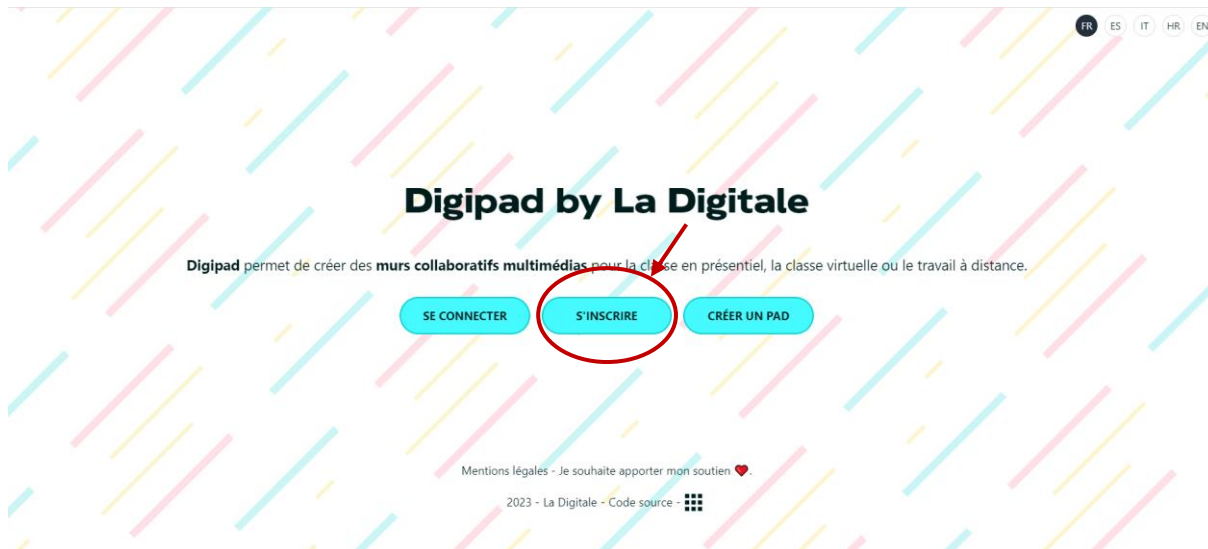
FR ES IT HR EN

Digipad by La Digitale

Digipad permet de créer des murs collaboratifs multimédias pour la classe en présentiel, la classe virtuelle ou le travail à distance.

SE CONNECTER S'INSCRIRE CRÉER UN PAD

Mentions légales - Je souhaite apporter mon soutien.

2023 - La Digitale - Code source -